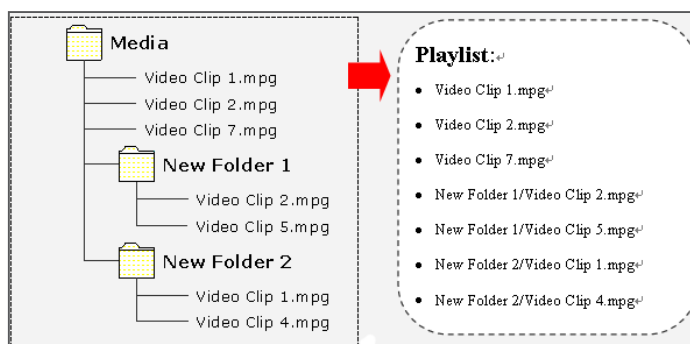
Media
Video Clip 1.mpg
Video Clip 2.mpg
Video Clip 7.mpg
New Folder 1
Video Clip 2.mpg
Video Clip 5.mpg
New Folder 2
Video Clip 1.mpg
Video Clip 4.mpg

Playlist:

- Video Clip 1.mpg
- Video Clip 2.mpg
- Video Clip 7.mpg
- New Folder 1/Video Clip 2.mpg
- New Folder 1/Video Clip 5.mpg
- New Folder 2/Video Clip 1.mpg
- New Folder 2/Video Clip 4.mpg